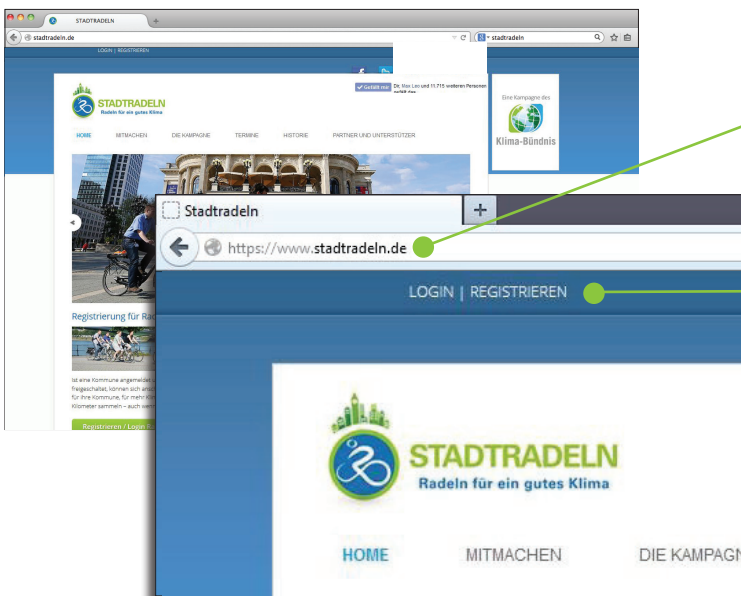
STADTRADELN
stadtradeln.de
stadtradeln
LOGIN | REGISTRIEREN
STADTRADELN
Radeln für ein gutes Klima
Gefällt mir Dir, Max Leo und 11.715 weiteren Personen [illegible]
Eine Kampagne des
Klima-Bündnis
HOME MITMACHEN DIE KAMPAGNE TERMINE HISTORIE PARTNER UND UNTERSTÜTZER
Registrierung für Ra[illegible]
Ist eine Kommune angemeldet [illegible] freigeschaltet, können sich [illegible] für ihre Kommune, für mehr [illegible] Kilometer sammeln – auch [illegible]
Registrieren / Login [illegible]

Stadtradeln
+
https://www.stadtradeln.de
LOGIN | REGISTRIEREN
STADTRADELN
Radeln für ein gutes Klima
HOME
MITMACHEN
DIE KAMPAGN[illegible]